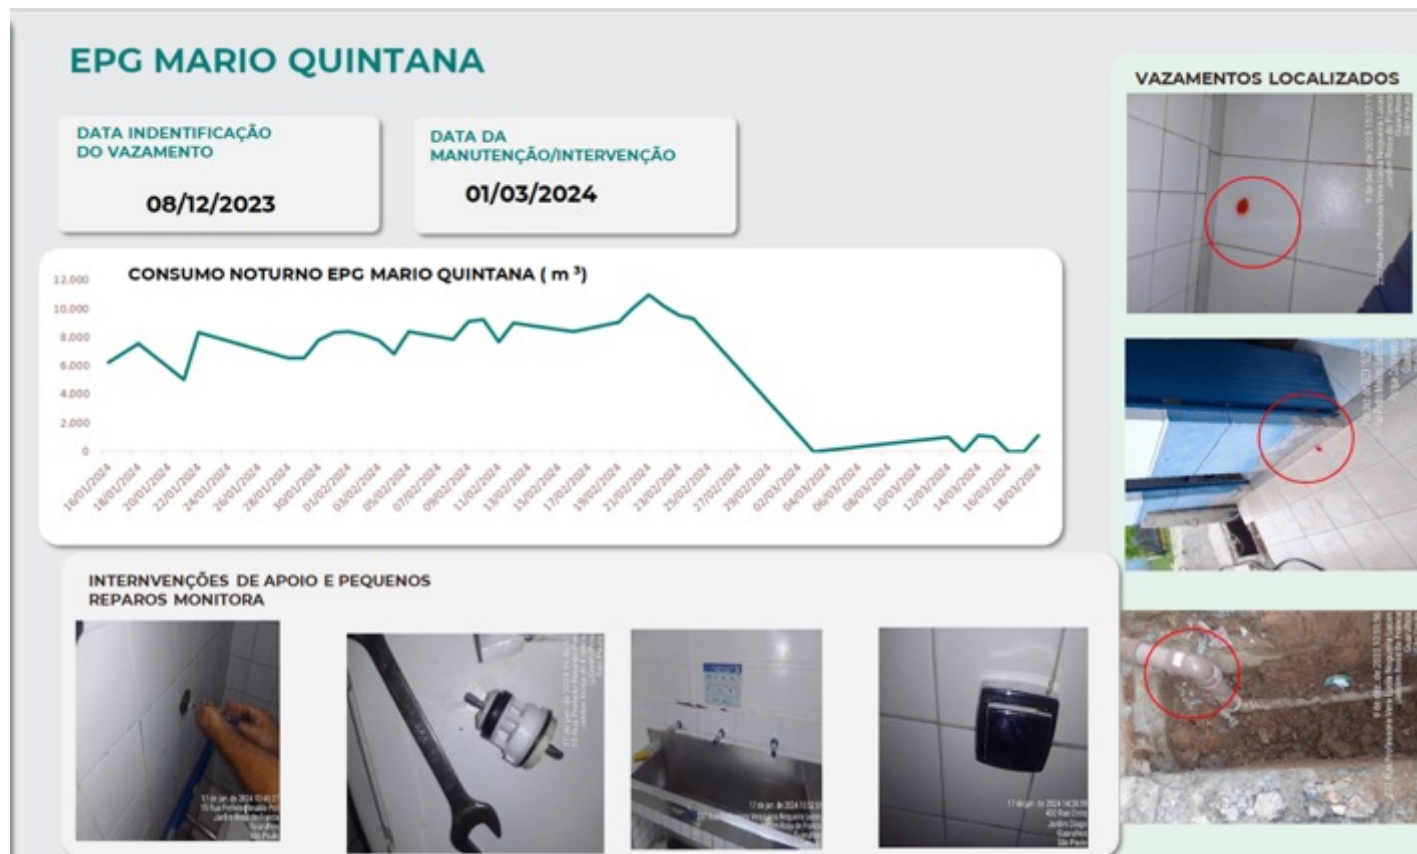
EPG MARIO QUINTANA

DATA INDENTIFICAÇÃO DO VAZAMENTO

08/12/2023

DATA DA MANUTENÇÃO/INTERVENÇÃO

01/03/2024

CONSUMO NOTURNO EPG MARIO QUINTANA ( m $^3$)

12.000
10.000
8.000
6.000
4.000
2.000
0

16/01/2024 18/01/2024 20/01/2024 22/01/2024 24/01/2024 26/01/2024 28/01/2024 30/01/2024 01/02/2024 03/02/2024 05/02/2024 07/02/2024 09/02/2024 11/02/2024 13/02/2024 15/02/2024 17/02/2024 19/02/2024 21/02/2024 23/02/2024 25/02/2024 27/02/2024 29/02/2024 02/03/2024 04/03/2024 06/03/2024 08/03/2024 10/03/2024 12/03/2024 14/03/2024 16/03/2024 18/03/2024

VAZAMENTOS LOCALIZADOS

INTERNVENÇÕES DE APOIO E PEQUENOS REPAROS MONITORA

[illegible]